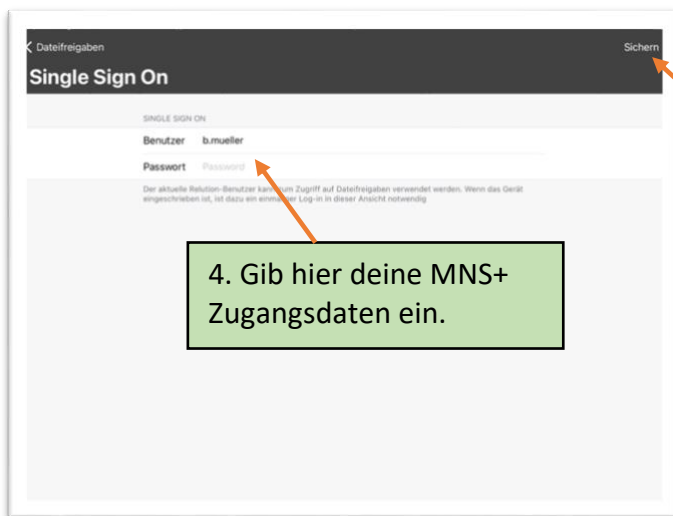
Dateifreigaben

Sichern

Single Sign On

SINGLE SIGN ON

Benutzer b.mueller

Passwort Password

Der aktuelle Relution-Benutzer kann zum Zugriff auf Dateifreigaben verwendet werden. Wenn das Gerät eingeschrieben ist, ist dazu ein einmaliger Log-in in dieser Ansicht notwendig

4. Gib hier deine MNS+ Zugangsdaten ein.